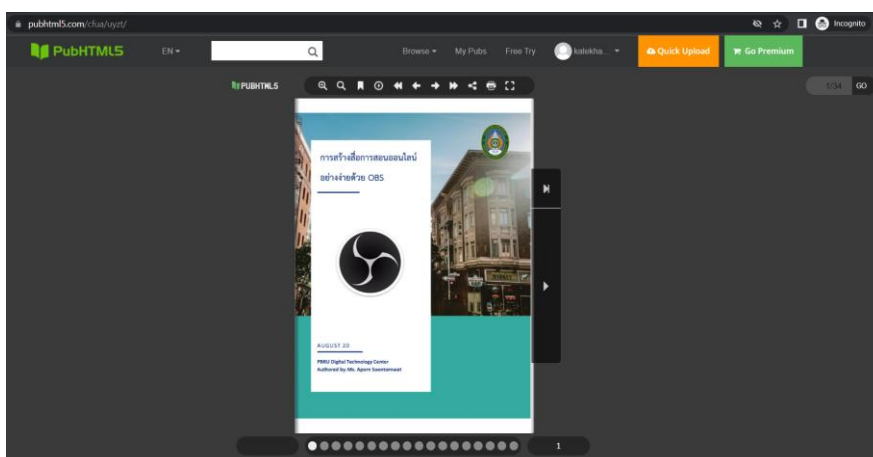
pubhtml5.com/cfua/uyzt/

Incognito

PubHTML5

EN

Browse

My Pubs

Free Try

kalekha...

Quick Upload

Go Premium

PUBHTML5

1/34

GO

การสร้างสื่อการสอนออนไลน์ อย่างง่ายด้วย OBS

AUGUST 20

PRRU Digital Technology Center
Authored by: Ms. Aporn Soontornsat

1